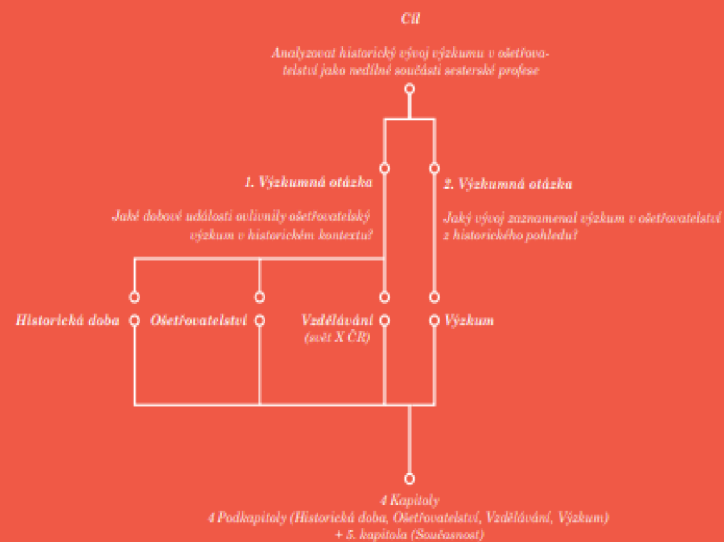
Cíl

Analyzovat historický vývoj výzkumu v ošetřovatelství jako nedílné součásti sesterské profese

1. Výzkumná otázka

Jaké dobové události ovlivnily ošetřovatelský výzkum v historickém kontextu?

2. Výzkumná otázka

Jaký vývoj zaznamenal výzkum v ošetřovatelství z historického pohledu?

Historická doba

Ošetřovatelství

Vzdělávání
(svět X ČR)

Výzkum

4 Kapitoly
4 Podkapitoly (Historická doba, Ošetřovatelství, Vzdělávání, Výzkum)
+ 5. kapitola (Současnost)